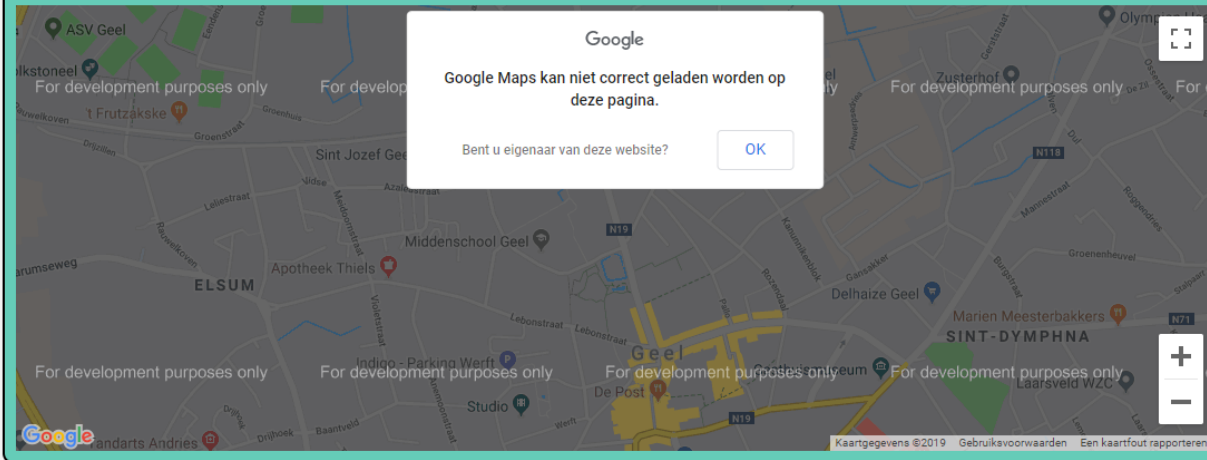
Google

Google Maps kan niet correct geladen worden op deze pagina.

Bent u eigenaar van deze website?

OK

ASV Geel
Volkstoneel
For development purposes only
For development purposes only
For development purposes only
For development purposes only
Olympia
Zusterhof
't Frutzakske
Groenstraat
Sint Jozef Geel
N118
N19
Middenschool Geel
Apotheek Thiels
ELSUM
Delhaize Geel
Marien Meesterbakkers
SINT-DYMPHNA
N71
Lebonstraat
Geel
Indigo - Parking Werft
For development purposes only
For development purposes only
For development purposes only
For development purposes only
De Post
Studio
Laarsveld WZC
N19
Standarts Andries
Kaartgegevens ©2019
Gebruiksvoorwaarden
Een kaartfout rapporteren
Google